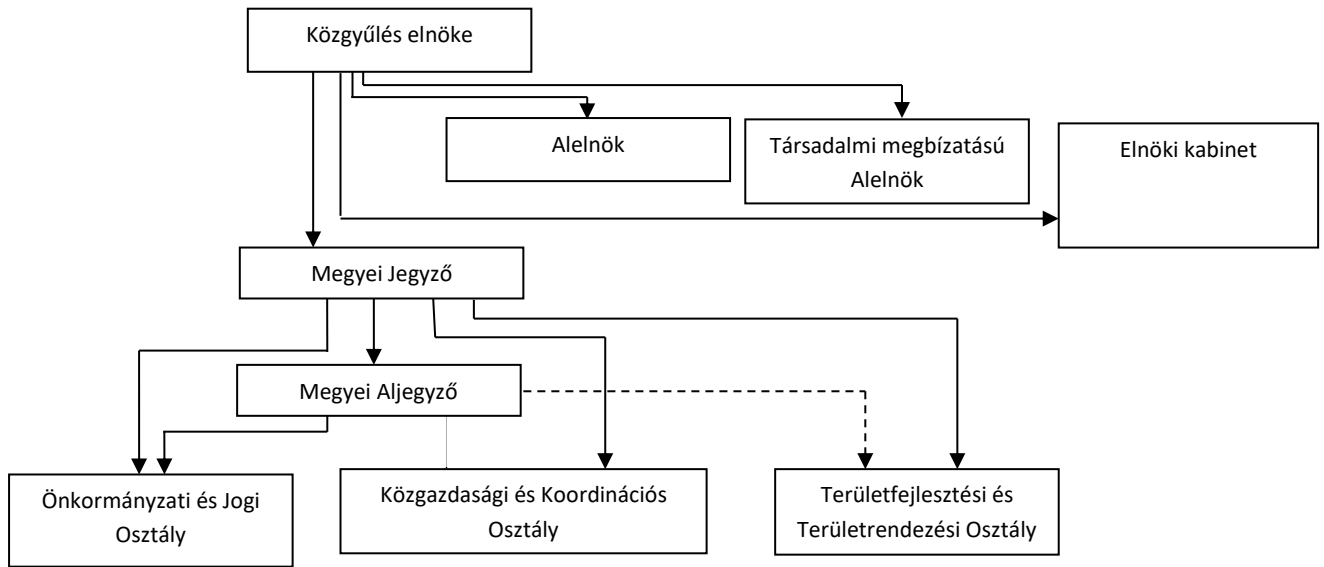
Közgyűlés elnöke

Alelnök

Társadalmi megbízatású Alelnök

Elnöki kabinet

Megyei Jegyző

Megyei Aljegyző

Önkormányzati és Jogi Osztály

Közgazdasági és Koordinációs Osztály

Területfejlesztési és Területrendezési Osztály